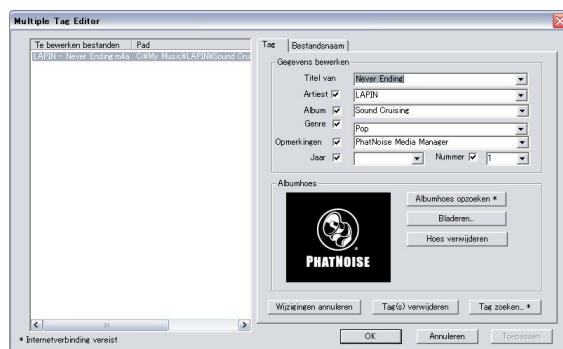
Multiple Tag Editor

| Te bewerken bestanden | Pad |
|---|---|
| LAPIN - Never Ending.m4a | C:¥My Music¥LAPIN¥Sound Crui |

Tag | Bestandsnaam

Gegevens bewerken
Titel van: Never Ending
Artiest: LAPIN
Album: Sound Cruising
Genre: Pop
Opmerkingen: PhatNoise Media Manager
Jaar
Nummer 1

Albumhoes
PHATNOISE
Albumhoes opzoeken *
Bladeren..
Hoes verwijderen

Wijzigingen annuleren
Tag(s) verwijderen
Tag zoeken.. *

* Internetverbinding vereist
OK
Annuleren
Toepassen